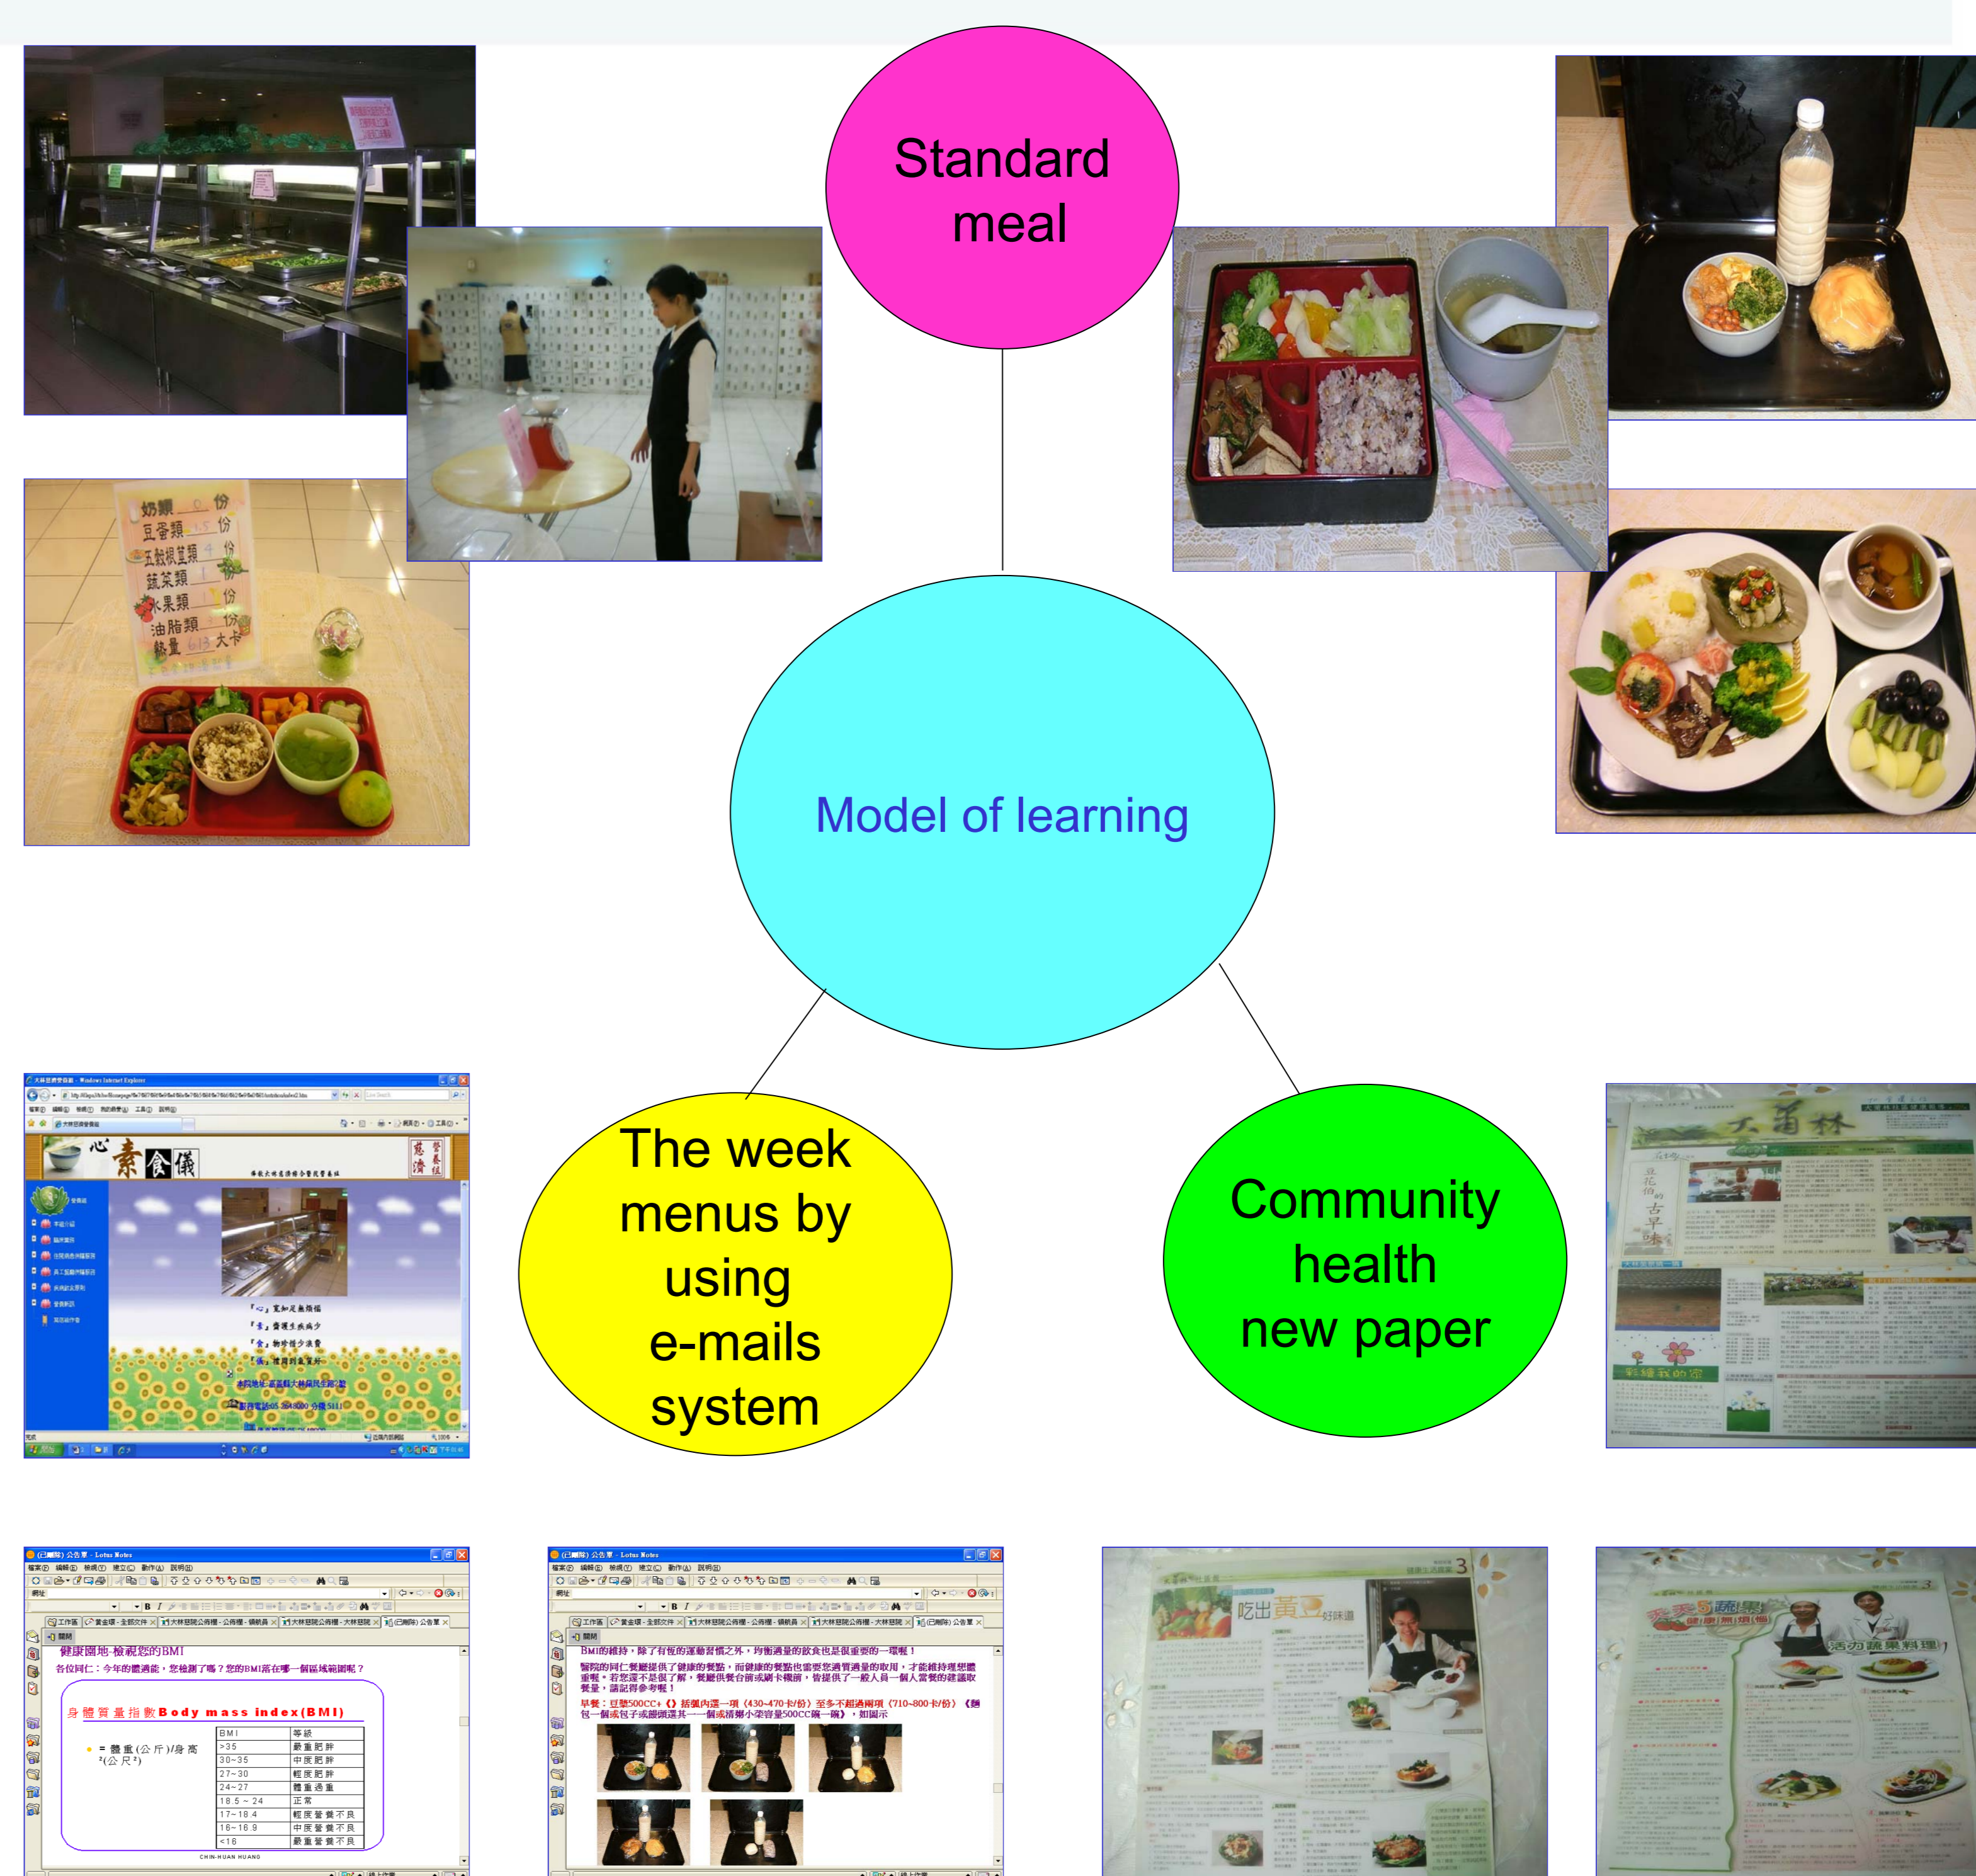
Standard meal

Model of learning

The week menus by using e-mails system

Community health new paper

奶類 0 份
豆蛋類 1.5 份
五穀根莖類 4 份
蔬菜類 1
水果類 1 份
油脂類 1 份
熱量 613 大卡

心素食儀

大林

健康園地-檢視您的BMI
各位同仁：今年的體適能，您檢測了嗎？您的BMI落在哪一個區域範圍呢？

身體質量指數Body mass index(BMI)

= 體重(公斤)/身高²(公尺²)

| BMI | 等級 |
|---|---|
| >35 | 嚴重肥胖 |
| 30~35 | 中度肥胖 |
| 27~30 | 輕度肥胖 |
| 24~27 | 體重過重 |
| 18.5~24 | 正常 |
| 17~18.4 | 輕度營養不良 |
| 16~16.9 | 中度營養不良 |
| <16 | 嚴重營養不良 |

CHIN-HUAN HUANG

BMI的維持，除了有恆的運動習慣之外，均衡適量的飲食也是很重要的一環喔！

吃出黃豆好味道

活力蔬果料理